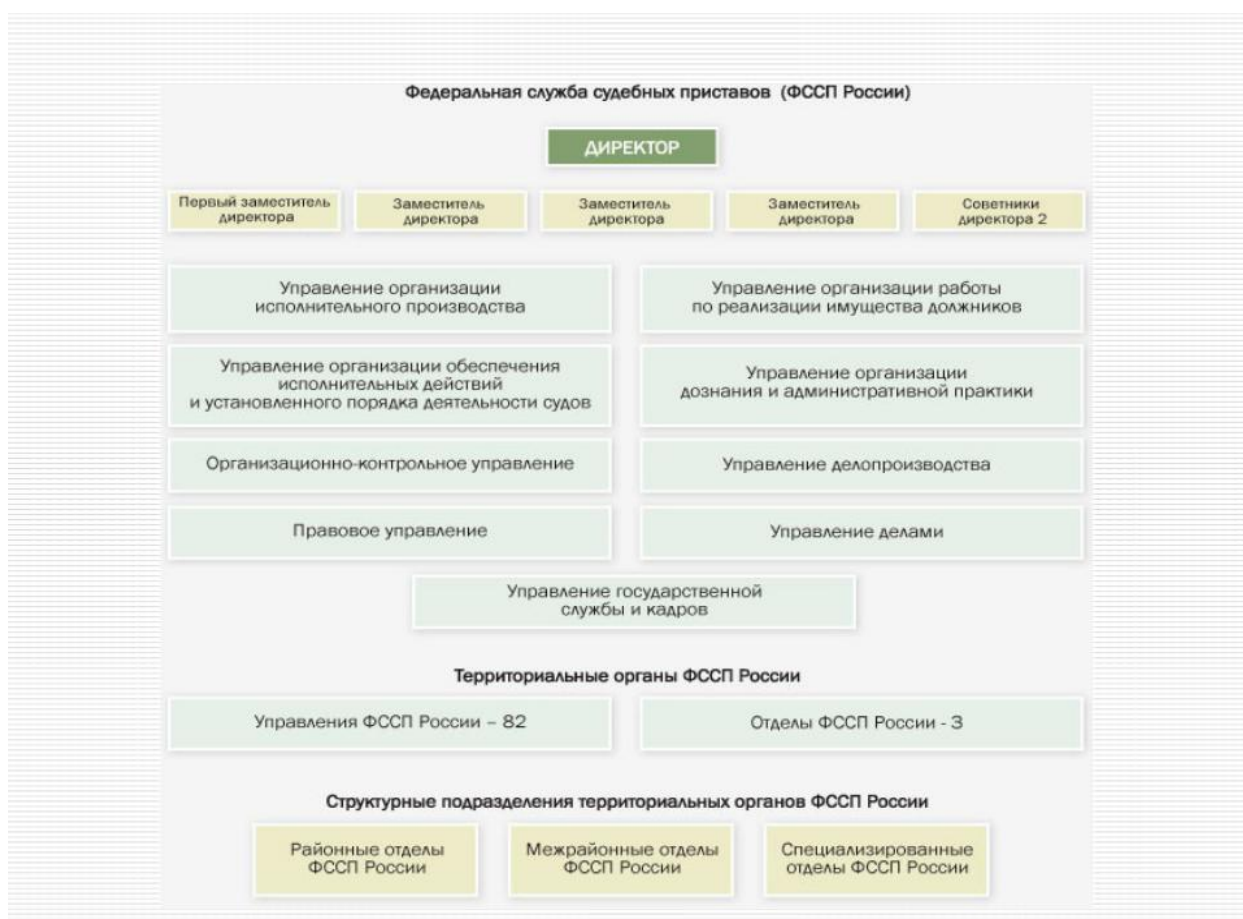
Федеральная служба судебных приставов (ФССП России)

ДИРЕКТОР

Первый заместитель директора

Заместитель директора

Заместитель директора

Заместитель директора

Советники директора 2

Управление организации исполнительного производства

Управление организации работы по реализации имущества должников

Управление организации обеспечения исполнительных действий и установленного порядка деятельности судов

Управление организации дознания и административной практики

Организационно-контрольное управление

Управление делопроизводства

Правовое управление

Управление делами

Управление государственной службы и кадров

Территориальные органы ФССП России

Управления ФССП России – 82

Отделы ФССП России - 3

Структурные подразделения территориальных органов ФССП России

Районные отделы ФССП России

Межрайонные отделы ФССП России

Специализированные отделы ФССП России